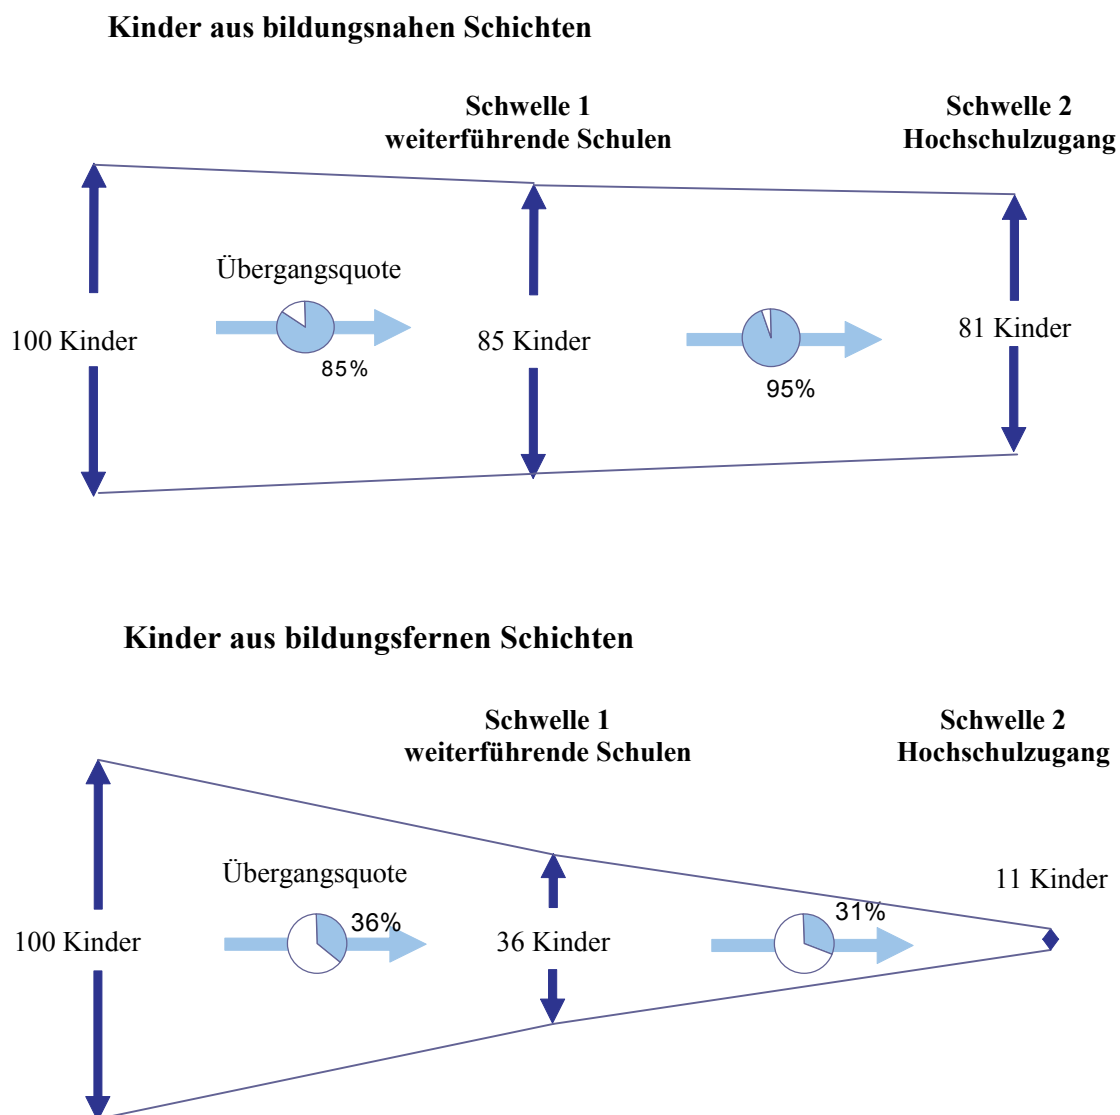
Kinder aus bildungsnahen Schichten

Schwelle 1
weiterführende Schulen

Schwelle 2
Hochschulzugang

Übergangsquote

100 Kinder

85%

85 Kinder

95%

81 Kinder

Kinder aus bildungsfernen Schichten

Schwelle 1
weiterführende Schulen

Schwelle 2
Hochschulzugang

Übergangsquote

100 Kinder

36%

36 Kinder

31%

11 Kinder